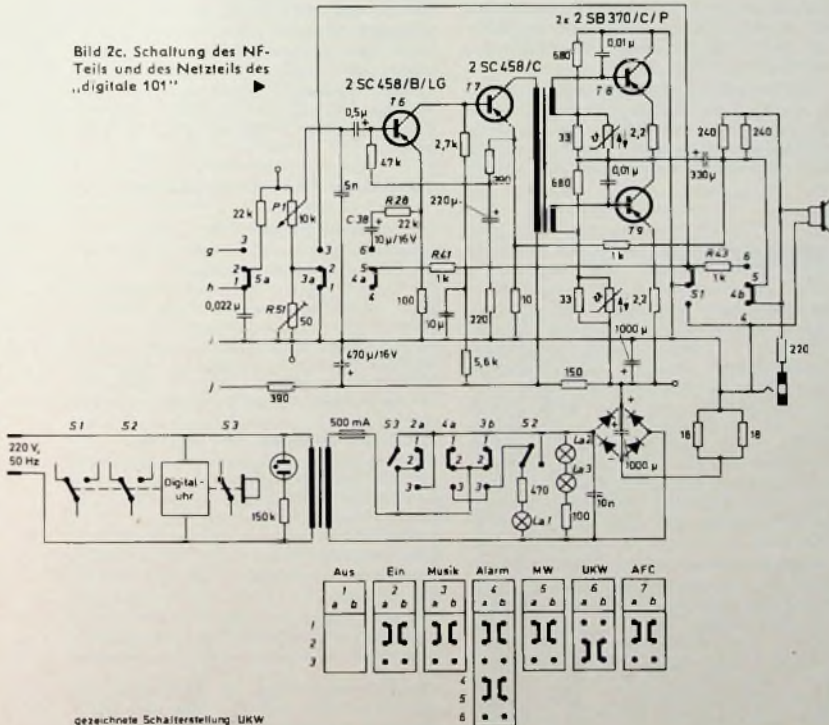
Bild 2c. Schaltung des NF-Teils und des Netzteils des „digitale 101"

2x 2 SB 370/C/P

2 SC 458/B/LG

2 SC 458/C

T6

T7

T8

T9

0,5μ

47k

2,7k

390

680

0,01μ

33

2,2

240

240

330μ

5n

220μ

22k

P1

10k

R28

22k

C38

10μ/16V

g

3

h

2

1

5a

3a

0,022μ

R51

50

5

4a

4

R41

1k

100

10μ

220

10

1k

R43

1k

6

5

4b

S1

4

1000μ

i

j

470μ/16V

5,6k

150

390

220

18

18

S1

S2

S3

220 V, 50 Hz

Digital-uhr

150k

500 mA

S3

2a

4a

3b

S2

1

2

3

La2

La3

La1

470

100

10n

1000μ

Aus

Ein

Musik

Alarm

MW

UKW

AFC

1

2

3

4

5

6

7

a b

1

2

3

4

5

6

gezeichnete Schalterstellung UKW